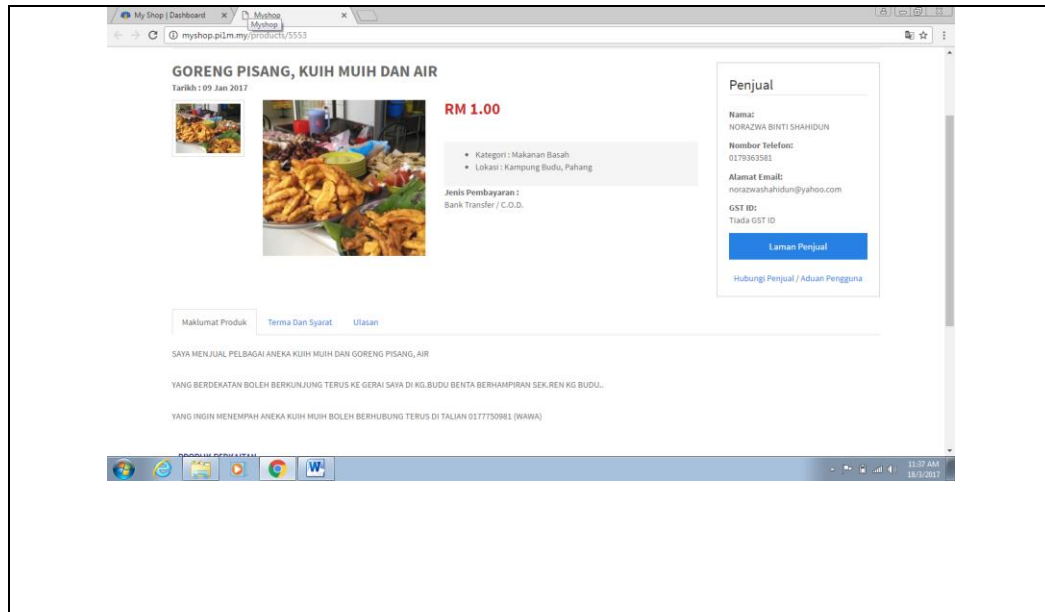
My Shop | Dashboard × Myshop ×
Myshop
myshop.pi1m.my/products/5553

GORENG PISANG, KUIH MUIH DAN AIR
Tarikh : 09 Jan 2017

RM 1.00

- Kategori : Makanan Basah
- Lokasi : Kampung Budu, Pahang

Jenis Pembayaran :
Bank Transfer / C.O.D.

Penjual

Nama:
NORAZWA BINTI SHAHIDUN

Nombor Telefon:
0179363581

Alamat Email:
norazwashahidun@yahoo.com

GST ID:
Tiada GST ID

Laman Penjual

Hubungi Penjual / Aduan Pengguna

Maklumat Produk | Terma Dan Syarat | Ulasan

SAYA MENJUAL PELBAGAI ANEKA KUIH MUIH DAN GORENG PISANG, AIR

YANG BERDEKATAN BOLEH BERKUNJUNG TERUS KE GERAI SAYA DI KG.BUDU BENTA BERHAMPIRAN SEK.REN KG BUDU..

YANG INGIN MENEMPAH ANEKA KUIH MUIH BOLEH BERHUBUNG TERUS DI TALIAN 0177750981 (WAWA)

PRODUK BERKAITAN

11:37 AM
18/3/2017